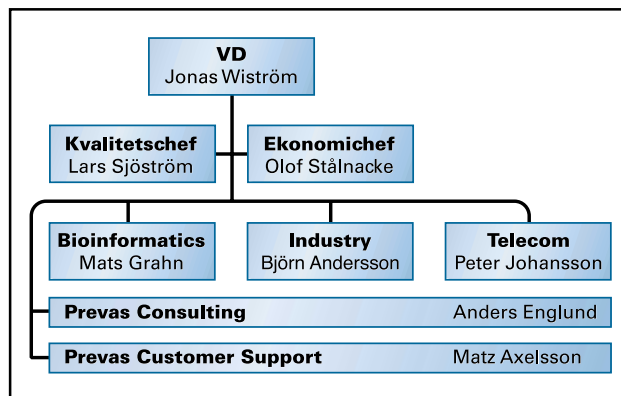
VD
Jonas Wiström

Kvalitetschef
Lars Sjöström

Ekonomichef
Olof Stålnacke

Bioinformatics
Mats Grahn

Industry
Björn Andersson

Telecom
Peter Johansson

Prevas Consulting Anders Englund

Prevas Customer Support Matz Axelsson